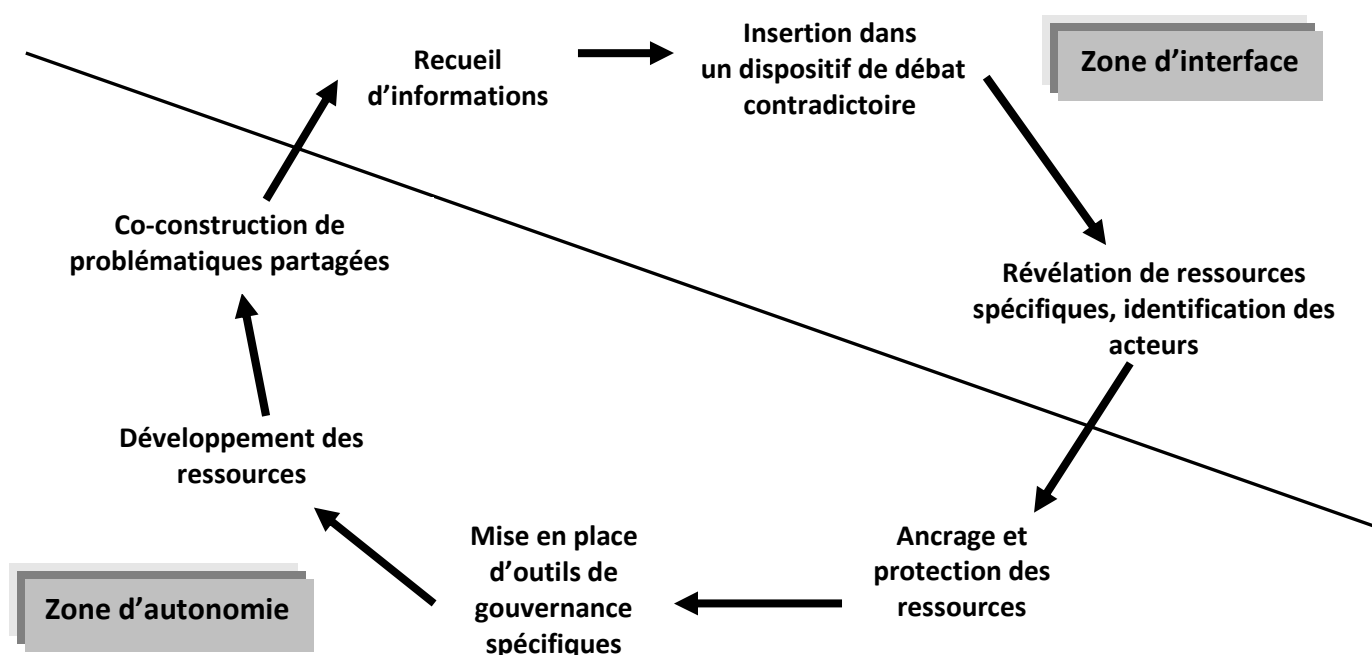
Recueil d'informations

Insertion dans un dispositif de débat contradictoire

Zone d'interface

Co-construction de problématiques partagées

Révélation de ressources spécifiques, identification des acteurs

Développement des ressources

Mise en place d'outils de gouvernance spécifiques

Ancrage et protection des ressources

Zone d'autonomie